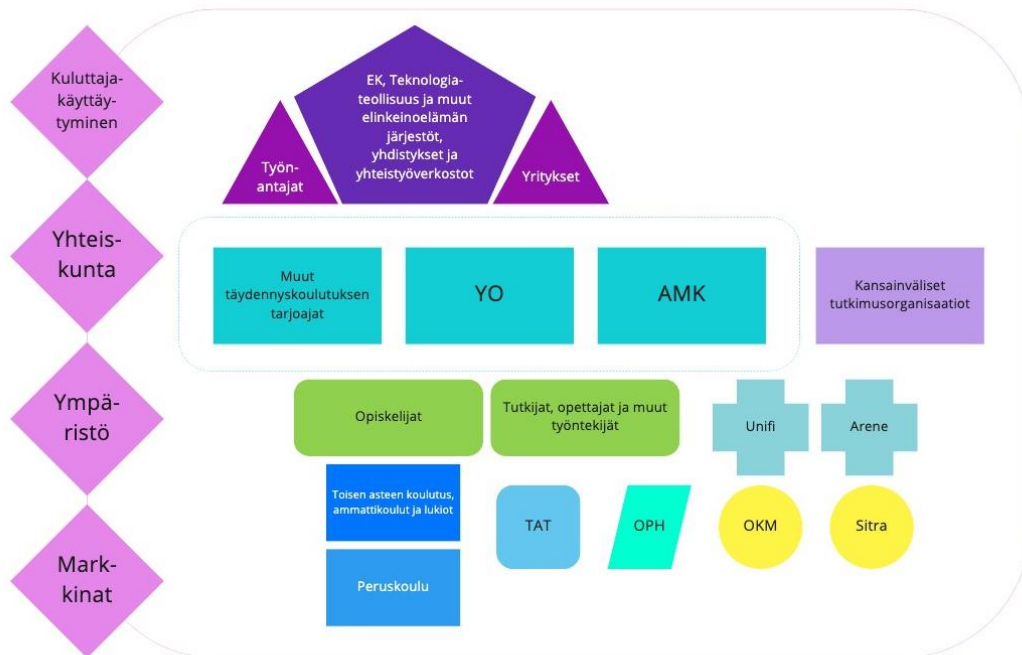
Kuluttaja-käyttäytyminen

Yhteis-kunta

Ympä-ristö

Mark-kinat

Työn-antajat

EK, Teknologia-teollisuus ja muut elinkeinoelämän järjestöt, yhdistykset ja yhteistyöverkostot

Yritykset

Muut täydennyskoulutuksen tarjoajat

YO

AMK

Kansainväliset tutkimusorganisaatiot

Opiskelijat

Tutkijat, opettajat ja muut työntekijät

Unifi

Arene

Toisen asteen koulutus, ammattikoulut ja lukiot

TAT

OPH

OKM

Sitra

Peruskoulu